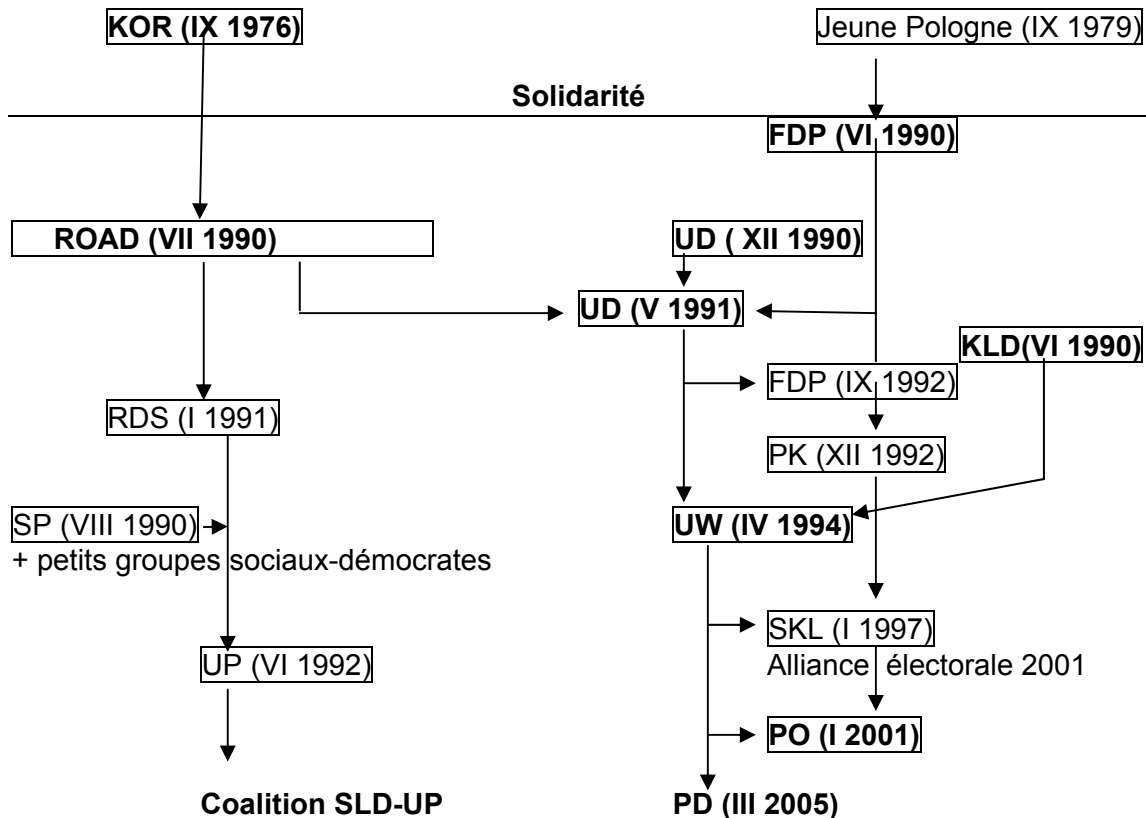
KOR (IX 1976)

Jeune Pologne (IX 1979)

Solidarité

FDP (VI 1990)

ROAD (VII 1990)

UD ( XII 1990)

UD (V 1991)

KLD(VI 1990)

FDP (IX 1992)

RDS (I 1991)

PK (XII 1992)

SP (VIII 1990)
+ petits groupes sociaux-démocrates

UW (IV 1994)

SKL (I 1997)
Alliance électorale 2001

UP (VI 1992)

PO (I 2001)

Coalition SLD-UP

PD (III 2005)